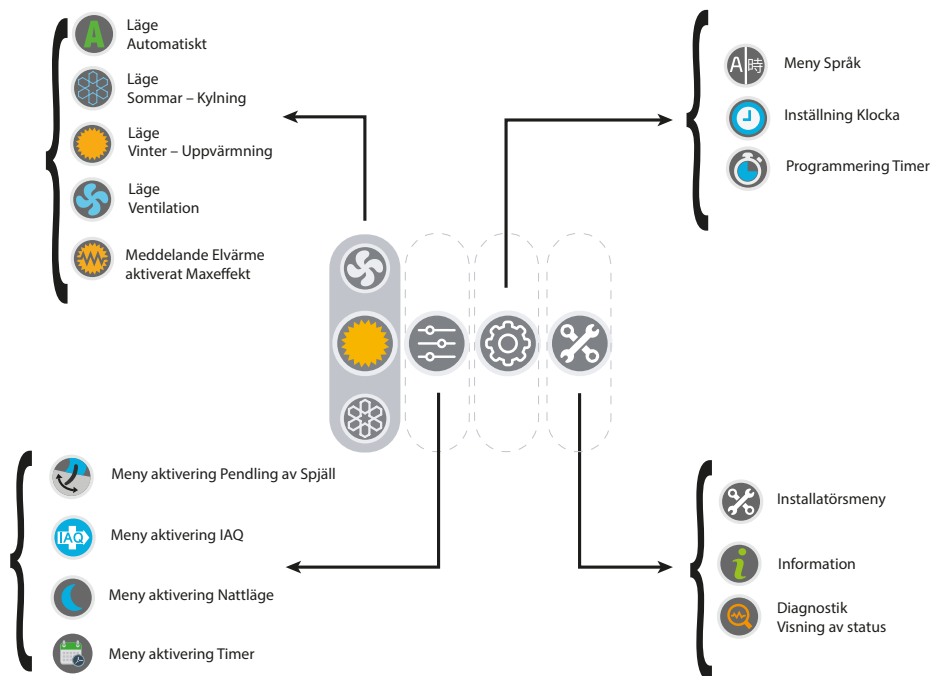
Läge
Automatiskt

Läge
Sommar – Kylning

Läge
Vinter – Uppvärmning

Läge
Ventilation

Meddelande Elvärme aktiverat Maxeffekt

A 時

Meny Språk

Inställning Klocka

Programmering Timer

Meny aktivering Pendling av Spjäll

IAQ

Meny aktivering IAQ

Meny aktivering Nattläge

Meny aktivering Timer

Installatörsmeny

Information

Diagnostik
Visning av status